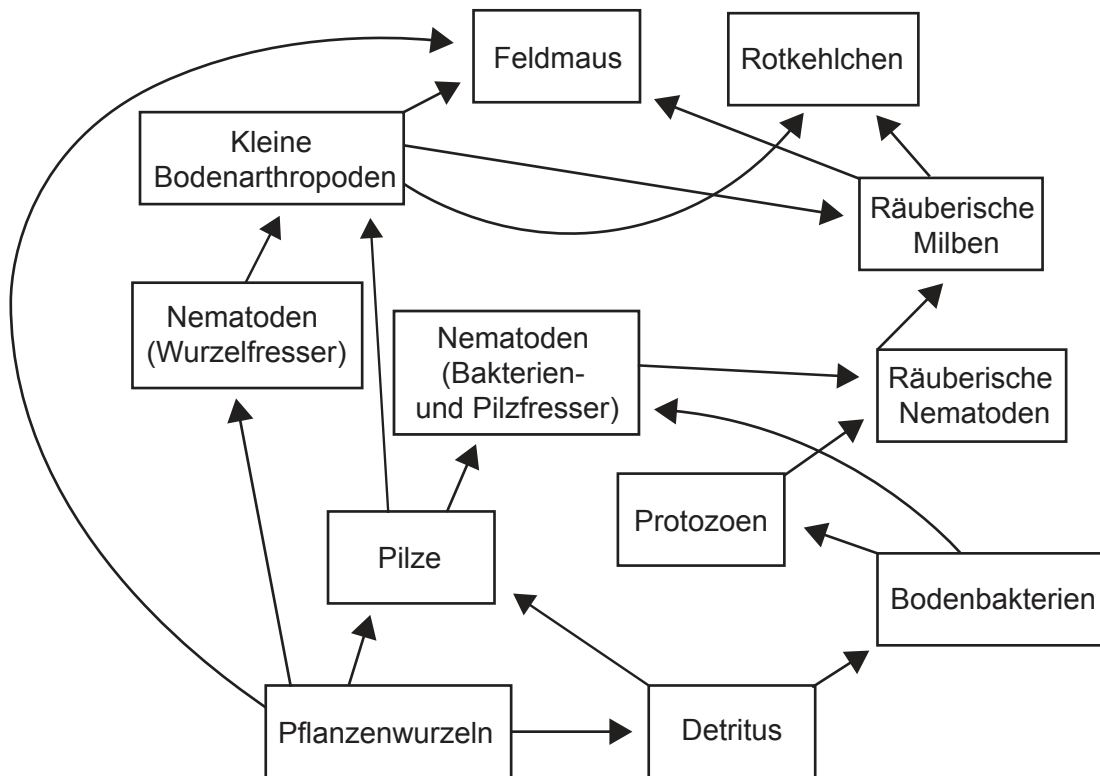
Feldmaus

Rotkehlchen

Kleine Bodenarthropoden

Räuberische Milben

Nematoden (Wurzelfresser)

Nematoden (Bakterien- und Pilzfresser)

Räuberische Nematoden

Protozoen

Pilze

Bodenbakterien

Pflanzenwurzeln

Detritus